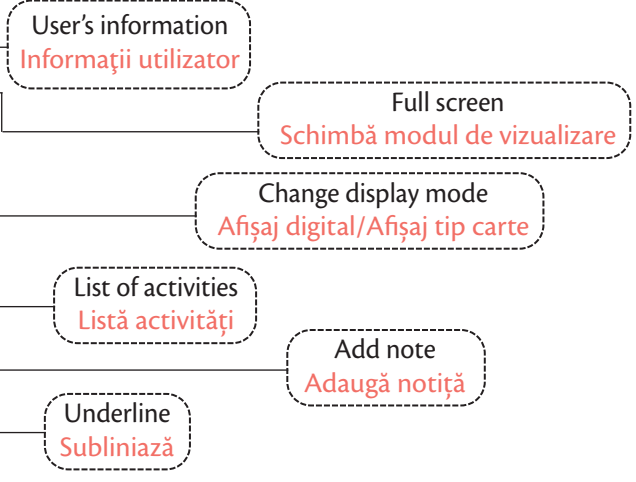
User's information
Informaţii utilizator

Full screen
Schimbă modul de vizualizare

Change display mode
Afişaj digital/Afişaj tip carte

List of activities
Listă activităţi

Add note
Adaugă notiță

Underline
Subliniază